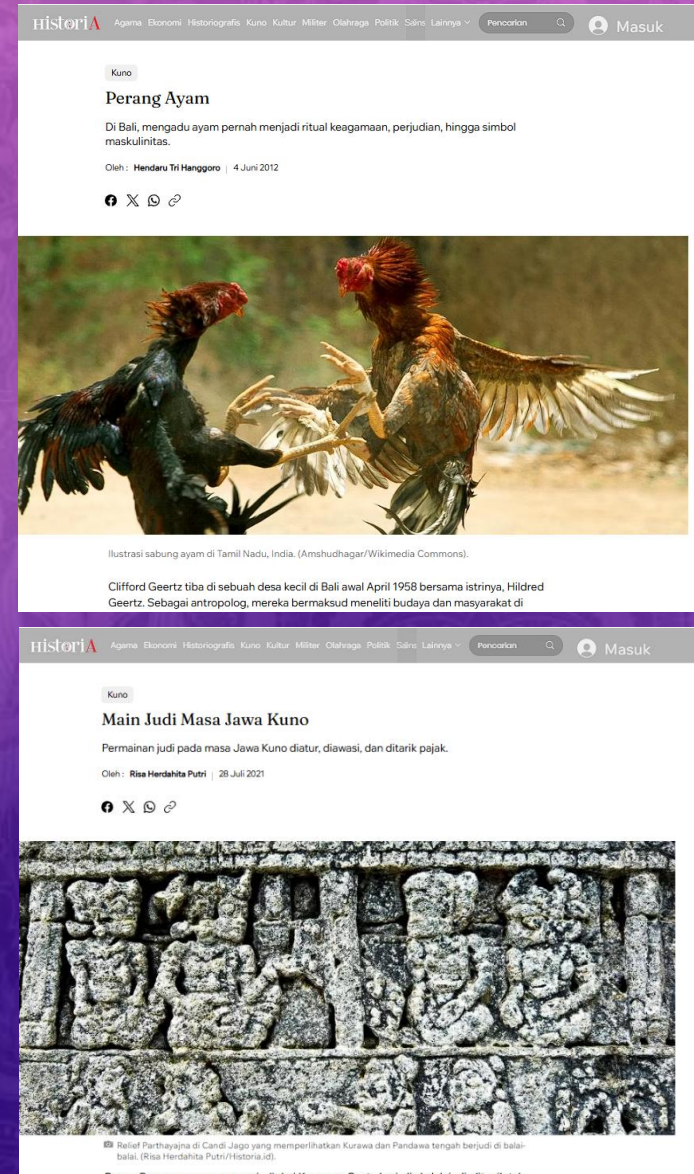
HistoriA Agama Ekonomi Historiografis Kuno Kultur Militer Olahraga Politik Sains Lainnya Pencarian Masuk

Kuno

Perang Ayam

Di Bali, mengadu ayam pernah menjadi ritual keagamaan, perjudian, hingga simbol maskulinitas.

Oleh : Hendaru Tri Hanggoro | 4 Juni 2012

Ilustrasi sabung ayam di Tamil Nadu, India. (Amshudhagar/Wikimedia Commons).

Clifford Geertz tiba di sebuah desa kecil di Bali awal April 1958 bersama istrinya, Hildred Geertz. Sebagai antropolog, mereka bermaksud meneliti budaya dan masyarakat di

HistoriA Agama Ekonomi Historiografis Kuno Kultur Militer Olahraga Politik Sains Lainnya Pencarian Masuk

Kuno

Main Judi Masa Jawa Kuno

Permainan judi pada masa Jawa Kuno diatur, diawasi, dan ditarik pajak.

Oleh : Risa Herdahita Putri | 28 Juli 2021

Relief Parthayajna di Candi Jago yang memperlihatkan Kurawa dan Pandawa tengah berjudi di balai-balai. (Risa Herdahita Putri/Historia.id).

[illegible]